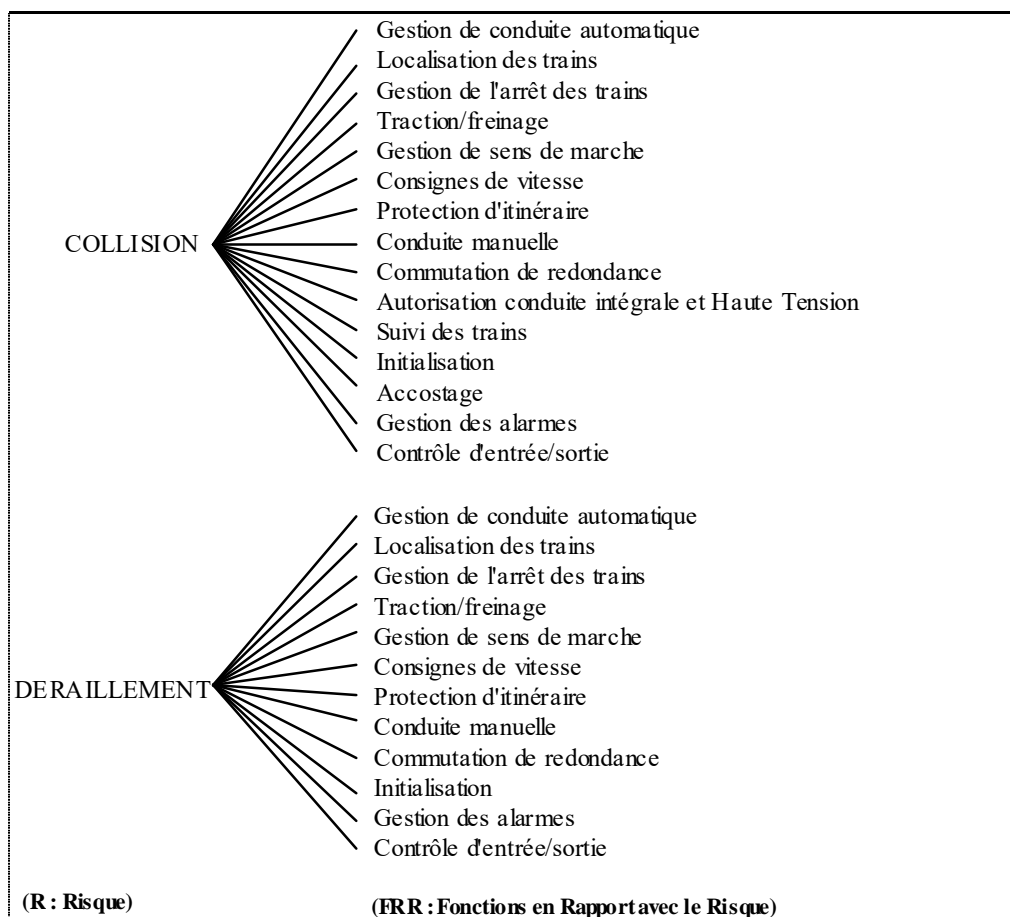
COLLISION

Gestion de conduite automatique
Localisation des trains
Gestion de l'arrêt des trains
Traction/freinage
Gestion de sens de marche
Consignes de vitesse
Protection d'itinéraire
Conduite manuelle
Commutation de redondance
Autorisation conduite intégrale et Haute Tension
Suivi des trains
Initialisation
Accostage
Gestion des alarmes
Contrôle d'entrée/sortie

DERAILLEMENT

Gestion de conduite automatique
Localisation des trains
Gestion de l'arrêt des trains
Traction/freinage
Gestion de sens de marche
Consignes de vitesse
Protection d'itinéraire
Conduite manuelle
Commutation de redondance
Initialisation
Gestion des alarmes
Contrôle d'entrée/sortie

(R : Risque)

(FRR : Fonctions en Rapport avec le Risque)